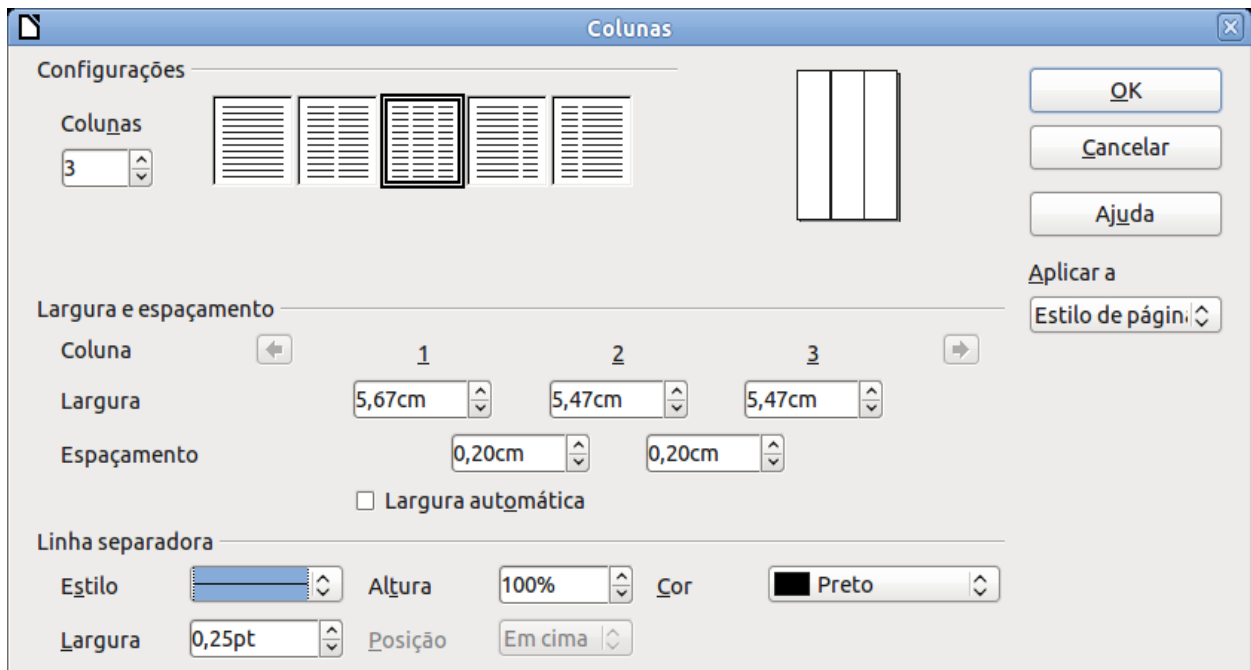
Colunas

Configurações

Colunas
3

OK
Cancelar
Ajuda

Aplicar a
Estilo de págin

Largura e espaçamento

Coluna 1 2 3

Largura 5,67cm 5,47cm 5,47cm

Espaçamento 0,20cm 0,20cm

☐ Largura automática

Linha separadora

Estilo Altura 100% Cor Preto

Largura 0,25pt Posição Em cima